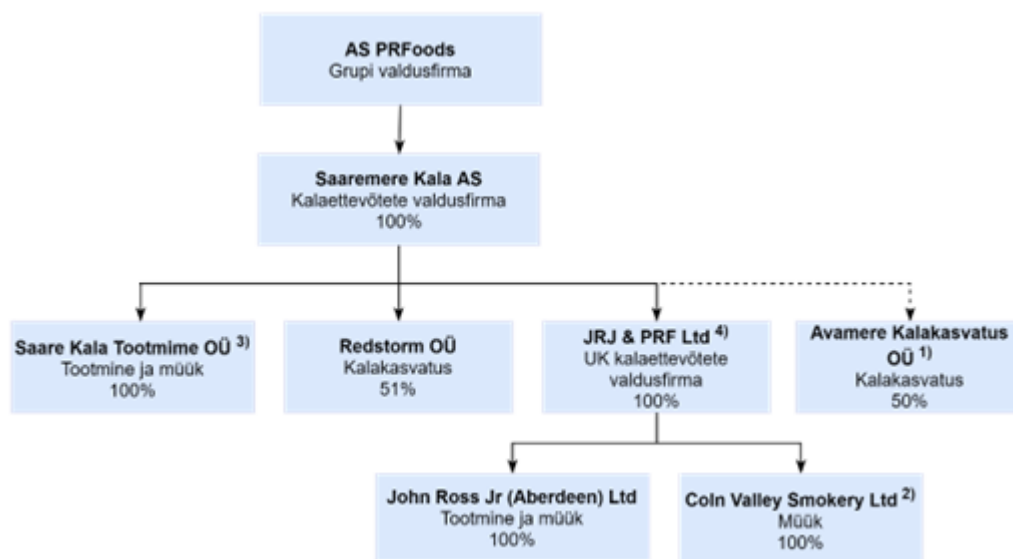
AS PRFoods
Grupi valdusfirma

Saaremere Kala AS
Kalaettevõtete valdusfirma
100%

Saare Kala Tootmine OÜ $^{3)}$
Tootmine ja müük
100%

Redstorm OÜ
Kalakasvatus
51%

JRJ & PRF Ltd $^{4)}$
UK kalaettevõtete valdusfirma
100%

Avamere Kalakasvatus OÜ $^{1)}$
Kalakasvatus
50%

John Ross Jr (Aberdeen) Ltd
Tootmine ja müük
100%

Coln Valley Smokery Ltd $^{2)}$
Müük
100%